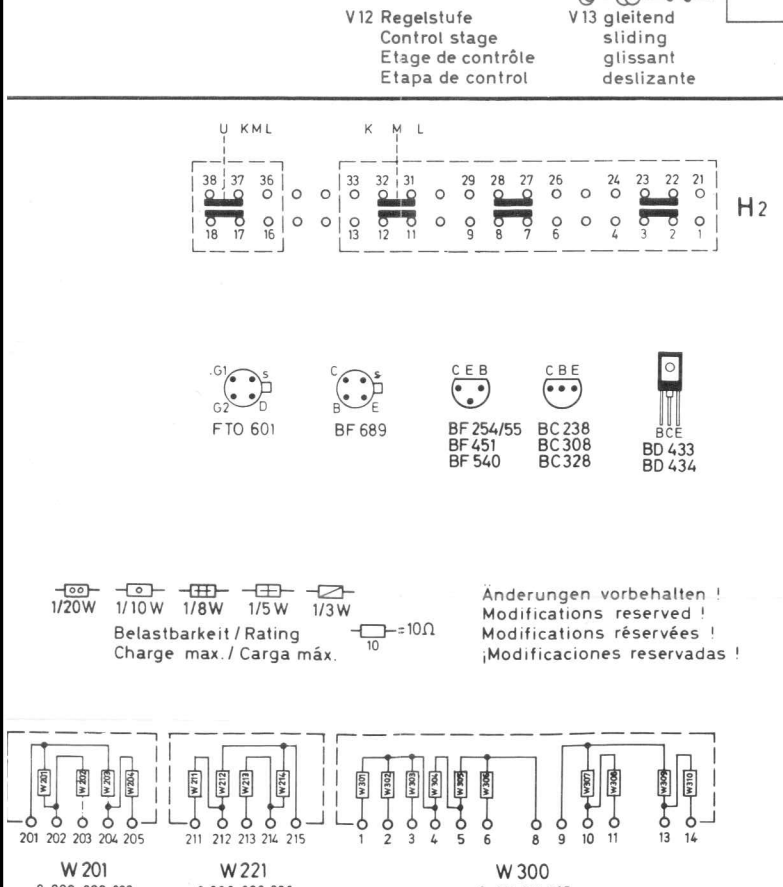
V12 Regelstufe
Control stage
Etage de contrôle
Etapa de control

V13 gleitend
sliding
glissant
deslizante

U KML
K M L

38 37 36
18 17 16

33 32 31 29 28 27 26 24 23 22 21
13 12 11 9 8 7 6 4 3 2 1

H2

G1 S G2 D
FTO 601

C S B E
BF 689

C E B
BF 254/55
BF 451
BF 540

C B E
BC 238
BC 308
BC 328

B C E
BD 433
BD 434

1/20W 1/10W 1/8W 1/5W 1/3W
Belastbarkeit / Rating
Charge max. / Carga máx.

$=10\Omega$
10

Änderungen vorbehalten !
Modifications reserved !
Modifications réservées !
¡Modificaciones reservadas !

W 201 W 202 W 203 W 204
201 202 203 204 205

W 211 W 212 W 213 W 214
211 212 213 214 215

W 301 W 302 W 303 W 304 W 305 W 306 W 307 W 308 W 309 W 310
1 2 3 4 5 6 8 9 10 11 13 14

W 201
W 221
W 300